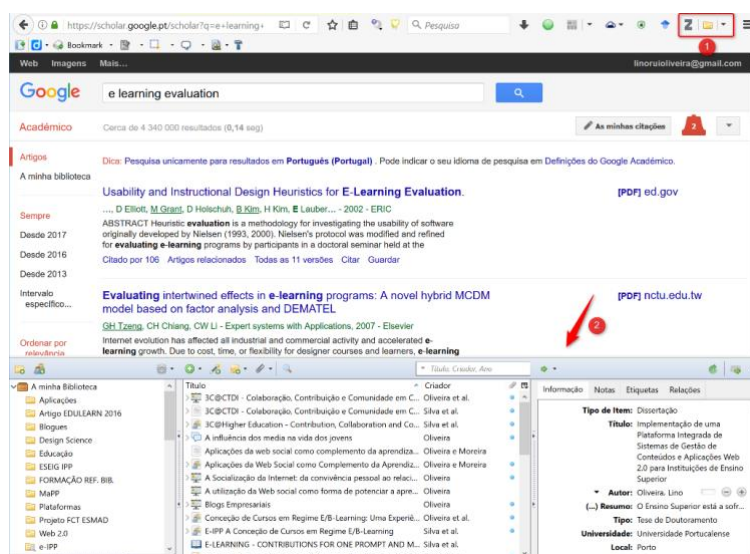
https://scholar.google.pt/scholar?q=e+learning+

Pesquisa

Bookmark

1

Web Imagens Mais...

linoruioliveira@gmail.com

Google

e learning evaluation

Académico

Cerca de 4 340 000 resultados (0,14 seg)

As minhas citações

2

Artigos

A minha biblioteca

Dica: Pesquisa unicamente para resultados em Português (Portugal) . Pode indicar o seu idioma de pesquisa em Definições do Google Académico.

Usability and Instructional Design Heuristics for E-Learning Evaluation.

[PDF] ed.gov

..., D Elliott, M Grant, D Holschuh, B Kim, H Kim, E Lauber... - 2002 - ERIC

ABSTRACT Heuristic evaluation is a methodology for investigating the usability of software originally developed by Nielsen (1993, 2000). Nielsen's protocol was modified and refined for evaluating e-learning programs by participants in a doctoral seminar held at the

Citado por 106 Artigos relacionados Todas as 11 versões Citar Guardar

Sempre

Desde 2017

Desde 2016

Desde 2013

Intervalo específico...

Evaluating intertwined effects in e-learning programs: A novel hybrid MCDM model based on factor analysis and DEMATEL

[PDF] nctu.edu.tw

GH Tzeng, CH Chiang, CW Li - Expert systems with Applications, 2007 - Elsevier

Internet evolution has affected all industrial and commercial activity and accelerated e-learning growth. Due to cost, time, or flexibility for designer courses and learners, e-learning

Ordenar por relevância

2

A minha Biblioteca
Aplicações
Artigo EDULEARN 2016
Blogues
Design Science
Educação
ESEIG IPP
FORMAÇÃO REF. BIB.
MaPP
Plataformas
Projeto FCT ESMAD
Web 2.0
e-IPP

Título, Criador, Ano

| Título | Criador |
|---|---|
| 3C@CTDI - Colaboração, Contribuição e Comunidade em C... | Oliveira et al. |
| 3C@CTDI - Colaboração, Contribuição e Comunidade em C... | Silva et al. |
| 3C@Higher Education - Contribution, Collaboration and Co... | Silva et al. |
| A influência dos media na vida dos jovens | Oliveira |
| Aplicações da web social como complemento da aprendiza... | Oliveira e Moreira |
| Aplicações da Web Social como Complemento da Aprendiz... | Oliveira e Moreira |
| A Socialização da Internet: da convivência pessoal ao relaci... | Oliveira |
| A utilização da Web social como forma de potenciar a apre... | Oliveira |
| Blogs Empresariais | Oliveira |
| Conceção de Cursos em Regime E/B-Learning: Uma Experiê... | Oliveira et al. |
| E-IPP A Conceção de Cursos em Regime E/B-Learning | Silva et al. |
| E-LEARNING - CONTRIBUTIONS FOR ONE PROMPT AND M... | Silva et al. |

Informação Notas Etiquetas Relações

Tipo de Item: Dissertação
Título: Implementação de uma Plataforma Integrada de Sistemas de Gestão de Conteúdos e Aplicações Web 2.0 para Instituições de Ensino Superior
Autor: Oliveira, Lino
(...) Resumo: O Ensino Superior está a sofr...
Tipo: Tese de Doutoramento
Universidade: Universidade Portucalense
Local: Porto